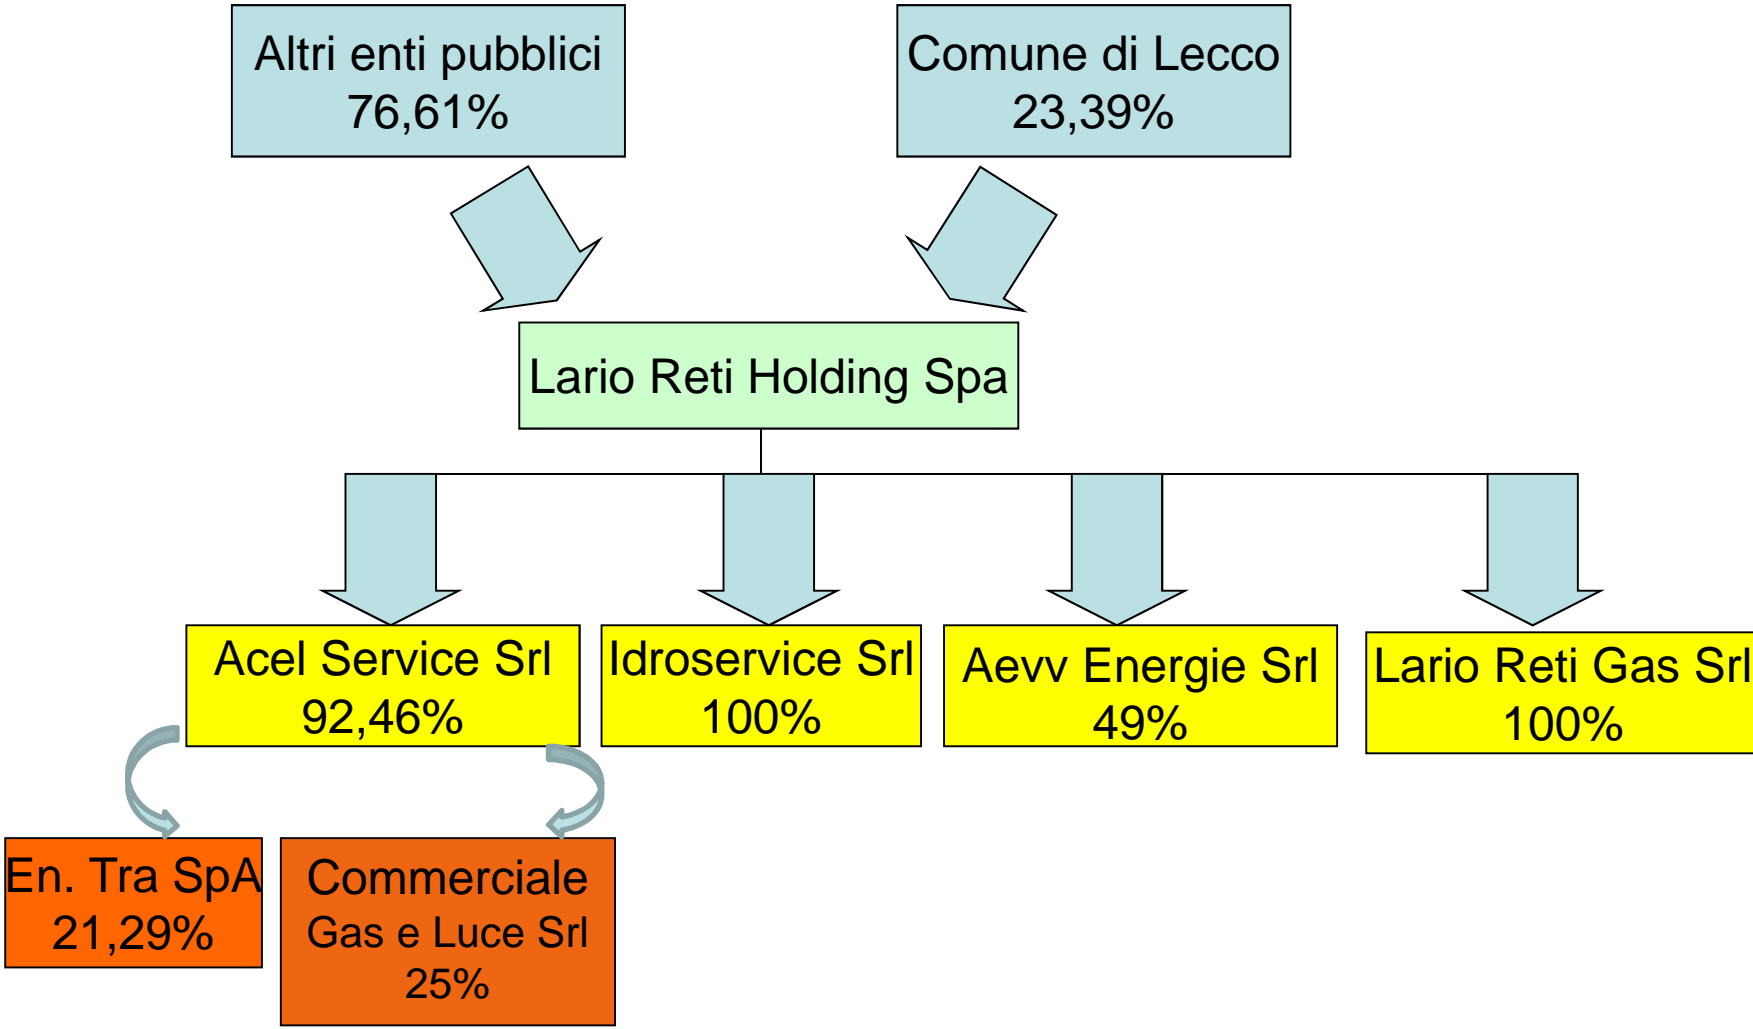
Altri enti pubblici
76,61%

Comune di Lecco
23,39%

Lario Reti Holding Spa

Acel Service Srl
92,46%

Idroservice Srl
100%

Aevv Energie Srl
49%

Lario Reti Gas Srl
100%

En. Tra SpA
21,29%

Commerciale
Gas e Luce Srl
25%